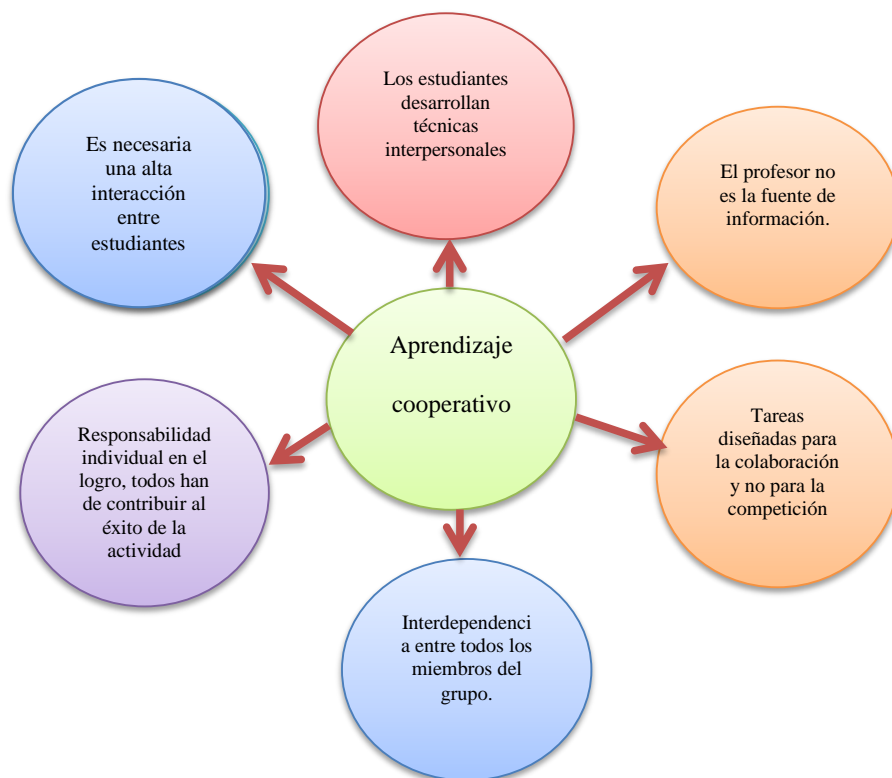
Aprendizaje

cooperativo

Los estudiantes desarrollan técnicas interpersonales

El profesor no es la fuente de información.

Tareas diseñadas para la colaboración y no para la competición

Interdependenci a entre todos los miembros del grupo.

Responsabilidad individual en el logro, todos han de contribuir al éxito de la actividad

Es necesaria una alta interacción entre estudiantes